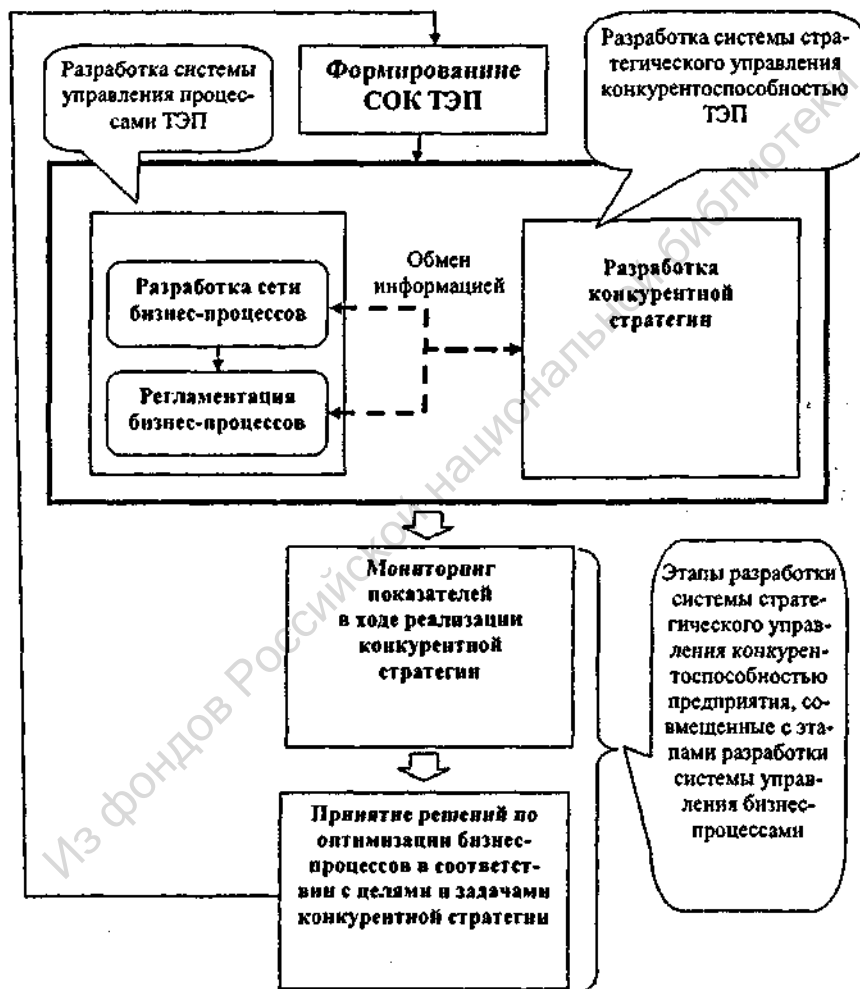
Разработка системы управления процессами ТЭП

Формирование СОК ТЭП

Разработка системы стратегического управления конкурентоспособностью ТЭП

Разработка сети бизнес-процессов

Регламентация бизнес-процессов

Обмен информацией

Разработка конкурентной стратегии

Мониторинг показателей в ходе реализации конкурентной стратегии

Принятие решений по оптимизации бизнес-процессов в соответствии с целями и задачами конкурентной стратегии

Этапы разработки системы стратегического управления конкурентоспособностью предприятия, совмещенные с этапами разработки системы управления бизнес-процессами

Из фондов Российской национальной библиотеки